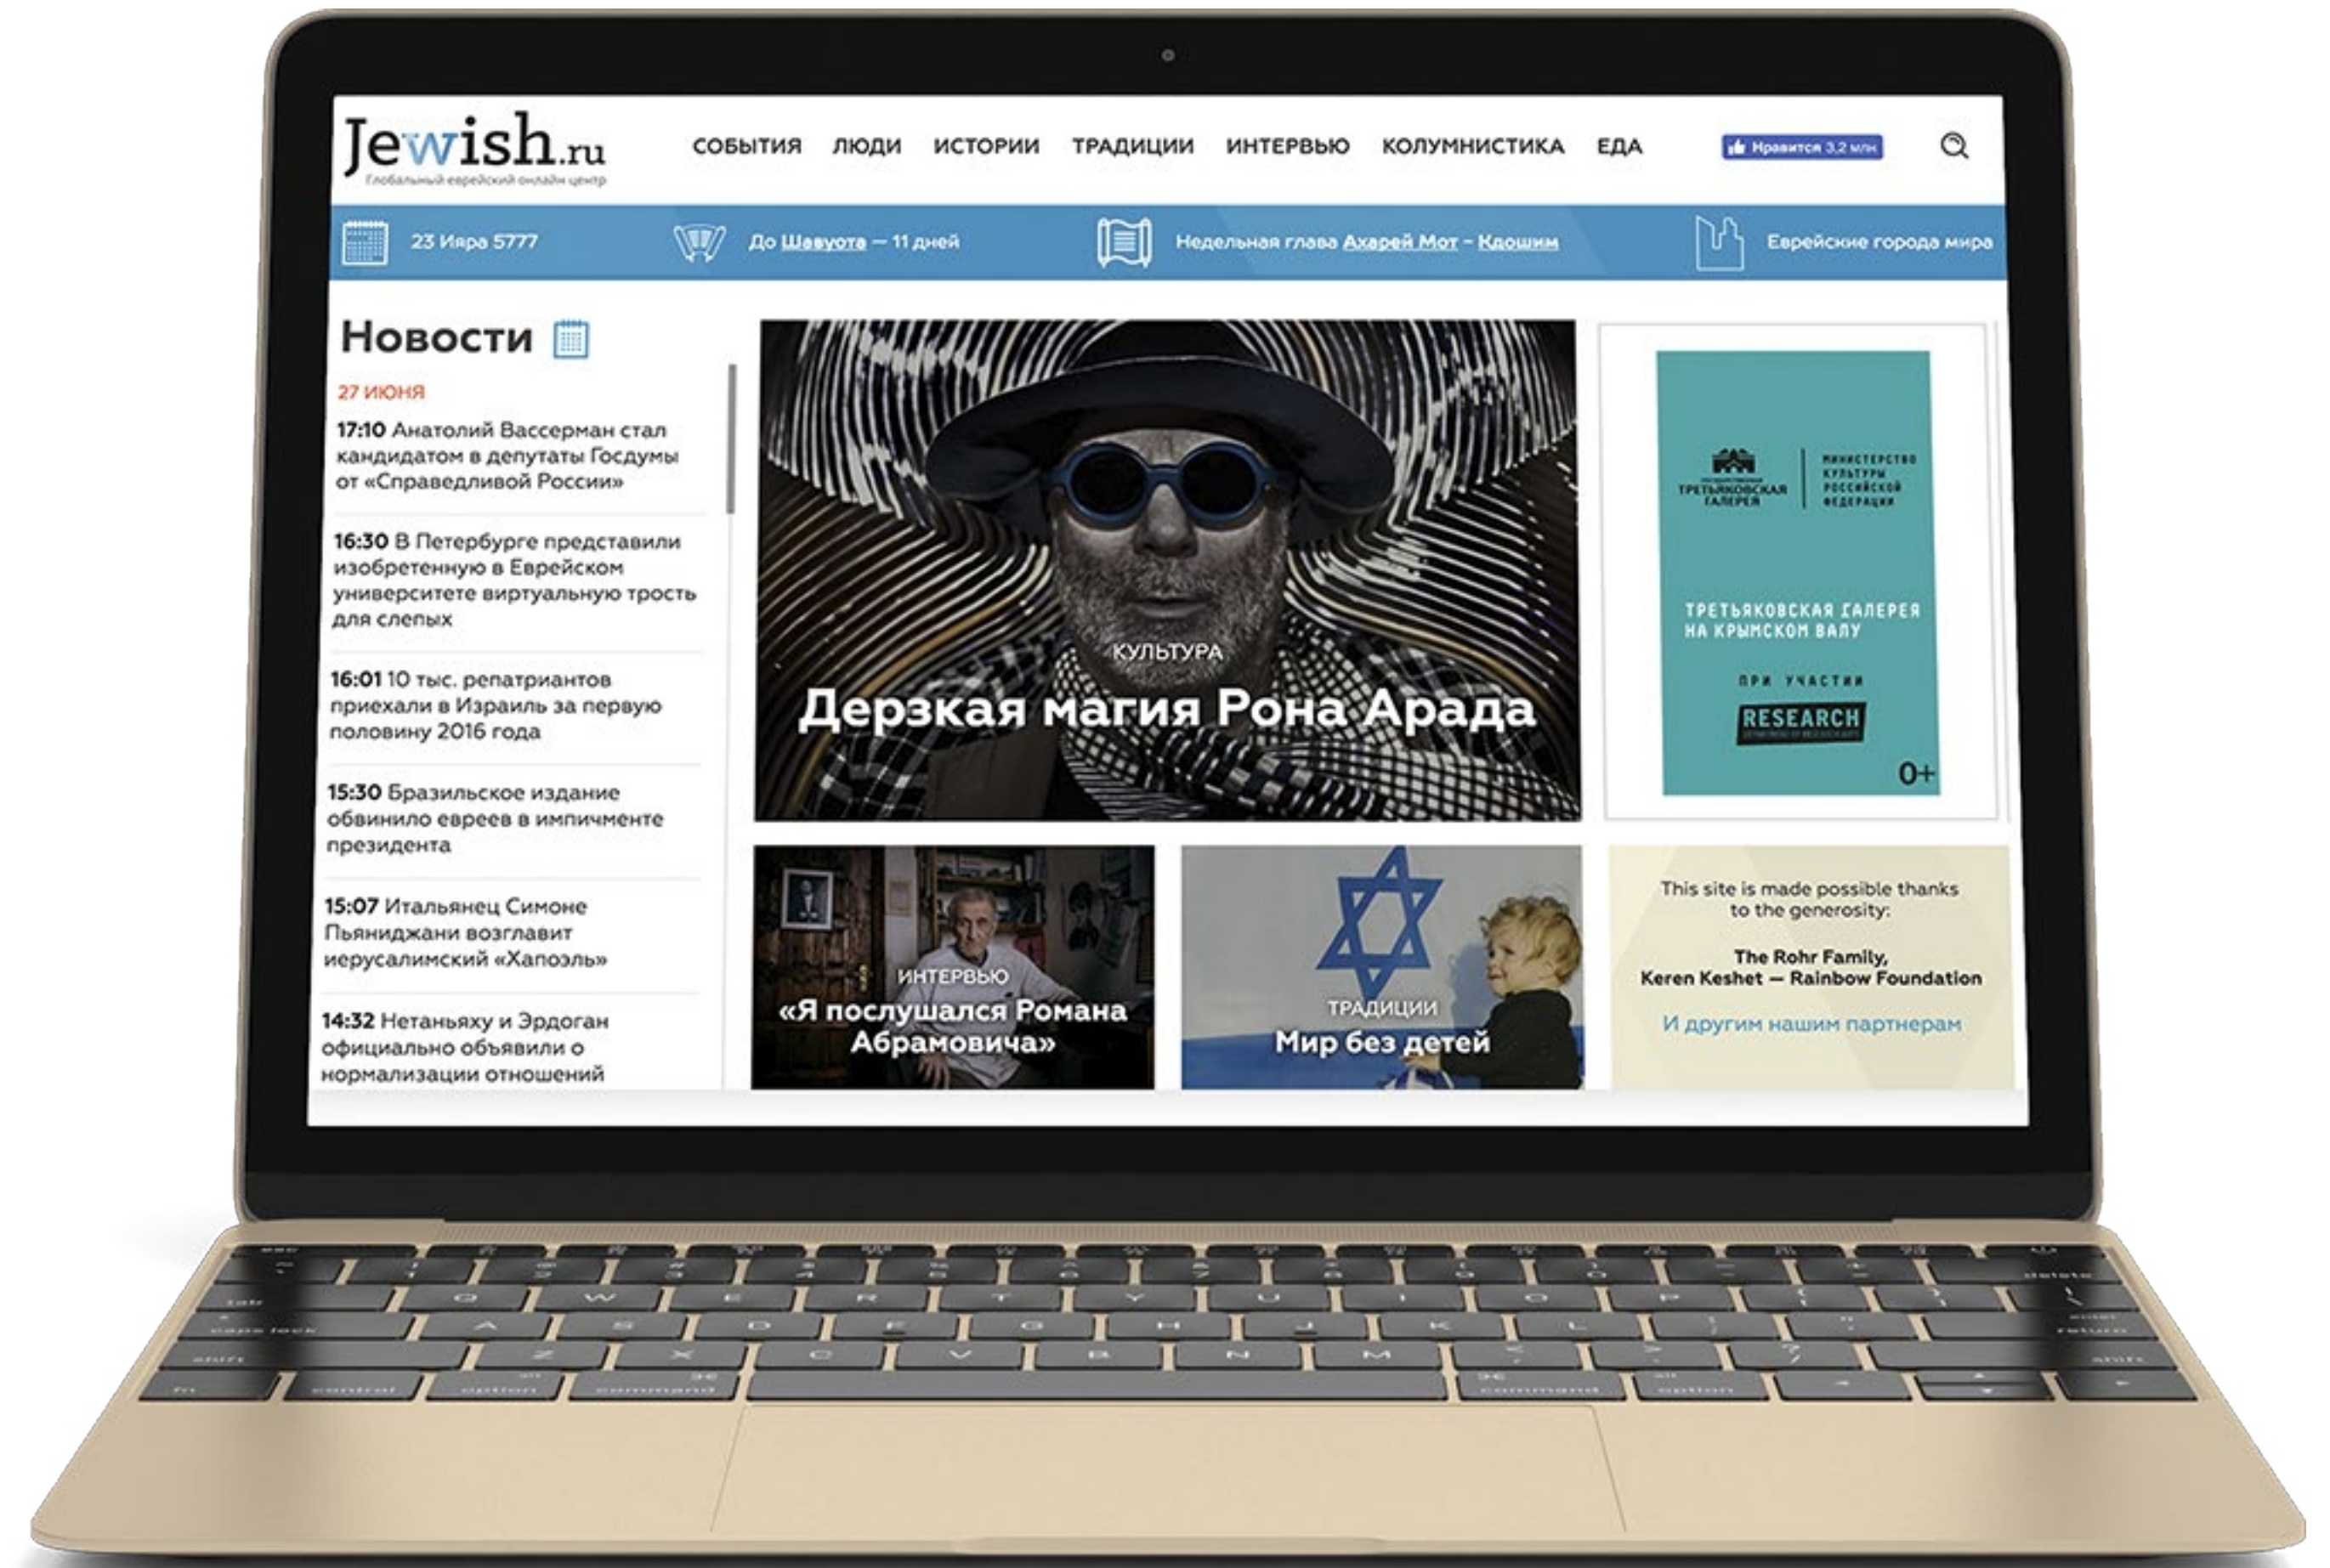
Jewish.ru
Глобальный еврейский онлайн центр

СОБЫТИЯ ЛЮДИ ИСТОРИИ ТРАДИЦИИ ИНТЕРВЬЮ КОЛУМНИСТИКА ЕДА

Нравится 3,2 млн

23 Ияра 5777

До Шавуота — 11 дней

Недельная глава Ахарей Мот - Кдошим

Еврейские города мира

Новости

27 июня

17:10 Анатолий Вассерман стал кандидатом в депутаты Госдумы от «Справедливой России»

16:30 В Петербурге представили изобретенную в Еврейском университете виртуальную трость для слепых

16:01 10 тыс. репатриантов приехали в Израиль за первую половину 2016 года

15:30 Бразильское издание обвинило евреев в импичменте президента

15:07 Итальянец Симоне Пьяниджани возглавит иерусалимский «Хапоэль»

14:32 Нетаньяху и Эрдоган официально объявили о нормализации отношений

КУЛЬТУРА
Дерзкая магия Рона Арада

ТРЕТЬЯКОВСКАЯ ГАЛЕРЕЯ
МИНИСТЕРСТВО КУЛЬТУРЫ РОССИЙСКОЙ ФЕДЕРАЦИИ

ТРЕТЬЯКОВСКАЯ ГАЛЕРЕЯ НА КРЫМСКОМ ВАЛУ

ПРИ УЧАСТИИ

RESEARCH

0+

ИНТЕРВЬЮ
«Я послушался Романа Абрамовича»

ТРАДИЦИИ
Мир без детей

This site is made possible thanks to the generosity:

The Rohr Family,
Keren Keshet — Rainbow Foundation

И другим нашим партнерам